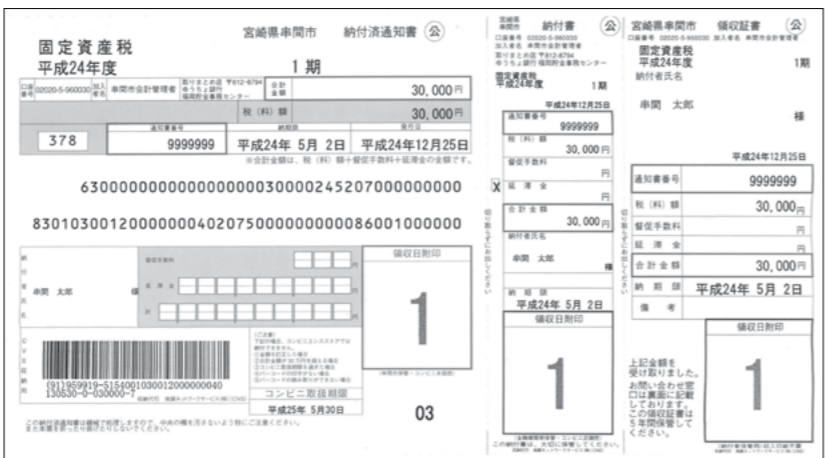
宮崎県串間市　納付済通知書 (公)

固定資産税
平成24年度　1期

口座番号 02020-5-960030　加入者名 串間市会計管理者　取りまとめ店 〒812-8794 ゆうちょ銀行 福岡貯金事務センター

(合計金額) 30,000円

税(料)額 30,000円

378　通知書番号 9999999　納期限 平成24年 5月 2日　発行日 平成24年12月25日

※合計金額は、税(料)額+督促手数料+延滞金の合計金額です。

630000000000000000300002452070000000000

830103001200000000402075000000000086001000000

納付者　串間　太郎　様

督促手数料
延滞金
計

領収日附印

1

(91)959919-5154001030012000000040
130530-0-030000-7

コンビニ取扱期限
平成25年 5月30日

03

この納付済通知書は領収書です。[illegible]

宮崎県串間市　納付書 (公)
口座番号 02020-5-960030
加入者名 串間市会計管理者
取りまとめ店 〒812-8794
ゆうちょ銀行 福岡貯金事務センター
固定資産税
平成24年度　1期
平成24年12月25日
通知書番号 9999999
税(料)額 30,000円
督促手数料 円
延滞金 円
合計金額 30,000円
納付者氏名
串間　太郎　様
納期限 平成24年 5月 2日
領収日附印
1

X

切り取らずにお出しください

宮崎県串間市　領収証書 (公)
口座番号 02020-5-960030 加入者名 串間市会計管理者
固定資産税
平成24年度　1期
納付者氏名
串間　太郎　様
平成24年12月25日
通知書番号 9999999
税(料)額 30,000円
督促手数料 円
延滞金 円
合計金額 30,000円
納期限 平成24年 5月 2日
備考
領収日附印
上記金額を受け取りました。
お問い合わせ窓口は裏面に記載しております。この領収証書は5年間保管してください。
1